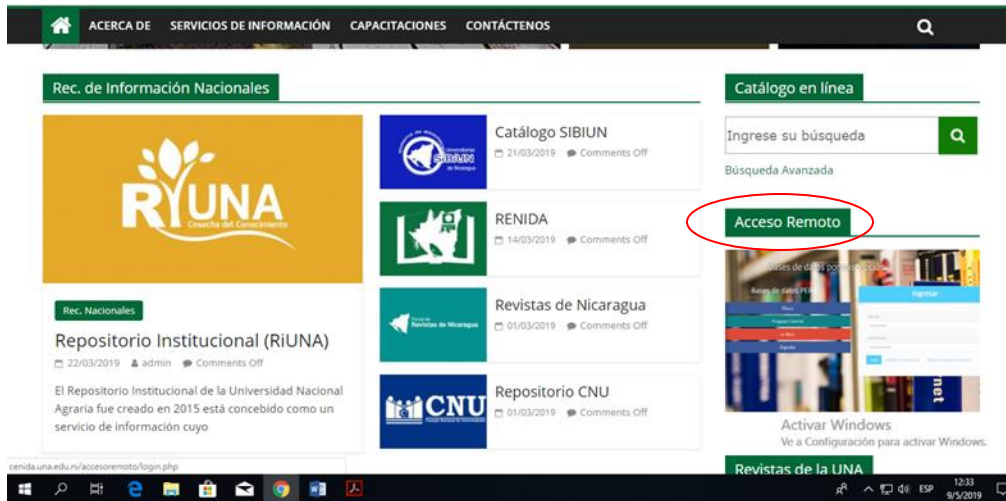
ACERCA DE SERVICIOS DE INFORMACIÓN CAPACITACIONES CONTÁCTENOS

Rec. de Información Nacionales

RIUNA
Cosecha del Conocimiento

Rec. Nacionales

Repositorio Institucional (RiUNA)

22/03/2019 admin Comments Off

El Repositorio Institucional de la Universidad Nacional Agraria fue creado en 2015 está concebido como un servicio de información cuyo

Catálogo SIBIUN
21/03/2019 Comments Off

RENIDA
14/03/2019 Comments Off

Revistas de Nicaragua
01/03/2019 Comments Off

Repositorio CNU
01/03/2019 Comments Off

Catálogo en línea

Ingrese su búsqueda

Búsqueda Avanzada

Acceso Remoto

Bases de datos PERii

Ingresar

Activar Windows
Ve a Configuración para activar Windows.

Revistas de la UNA

cenida.una.edu.ni/accesoremoto/login.php

ESP 12:33 9/5/2019